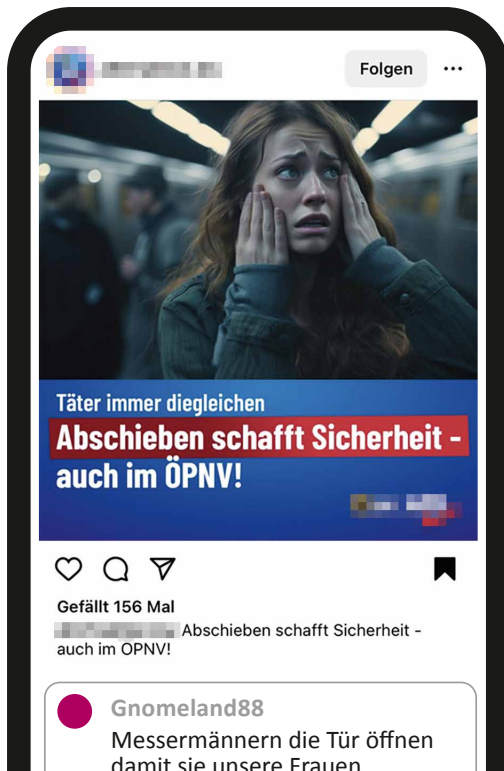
Folgen

Täter immer diegleichen

Abschieben schafft Sicherheit - auch im ÖPNV!

Gefällt 156 Mal

Abschieben schafft Sicherheit - auch im ÖPNV!

Gnomeland88

Messermännern die Tür öffnen damit sie unsere Frauen